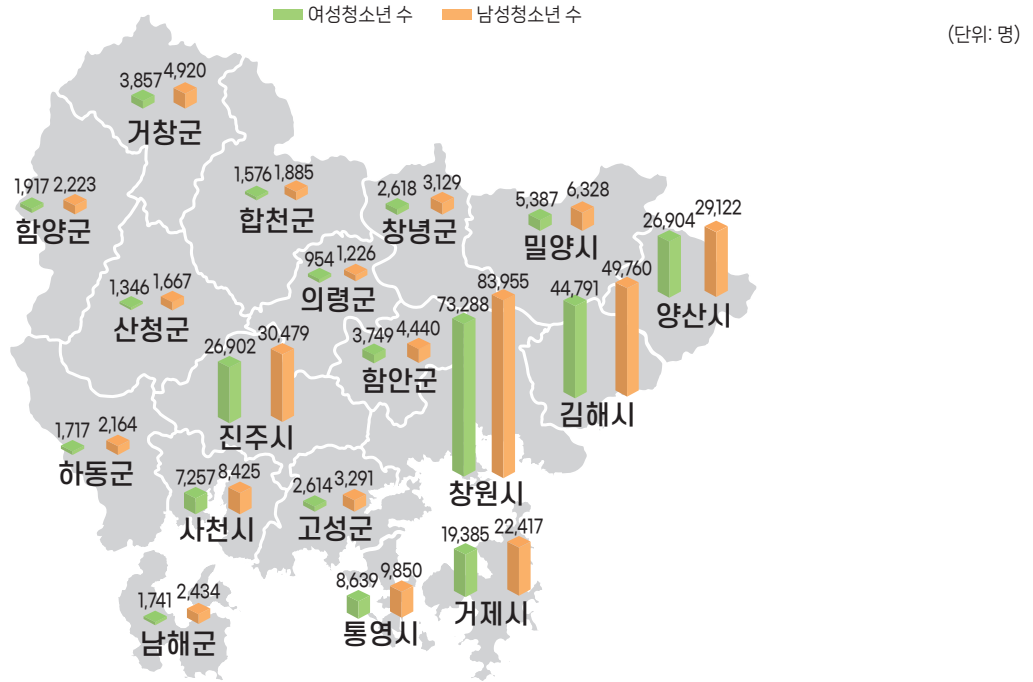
여성청소년 수 남성청소년 수

(단위: 명)

3,857 4,920
거창군

1,917 2,223
함양군

1,576 1,885
합천군

2,618 3,129
창녕군

5,387 6,328
밀양시

26,904 29,122
양산시

954 1,226
의령군

1,346 1,667
산청군

73,288 83,955

44,791 49,760
김해시

3,749 4,440
함안군

26,902 30,479
진주시

1,717 2,164
하동군

창원시

7,257 8,425
사천시

2,614 3,291
고성군

19,385 22,417
거제시

1,741 2,434
남해군

8,639 9,850
통영시